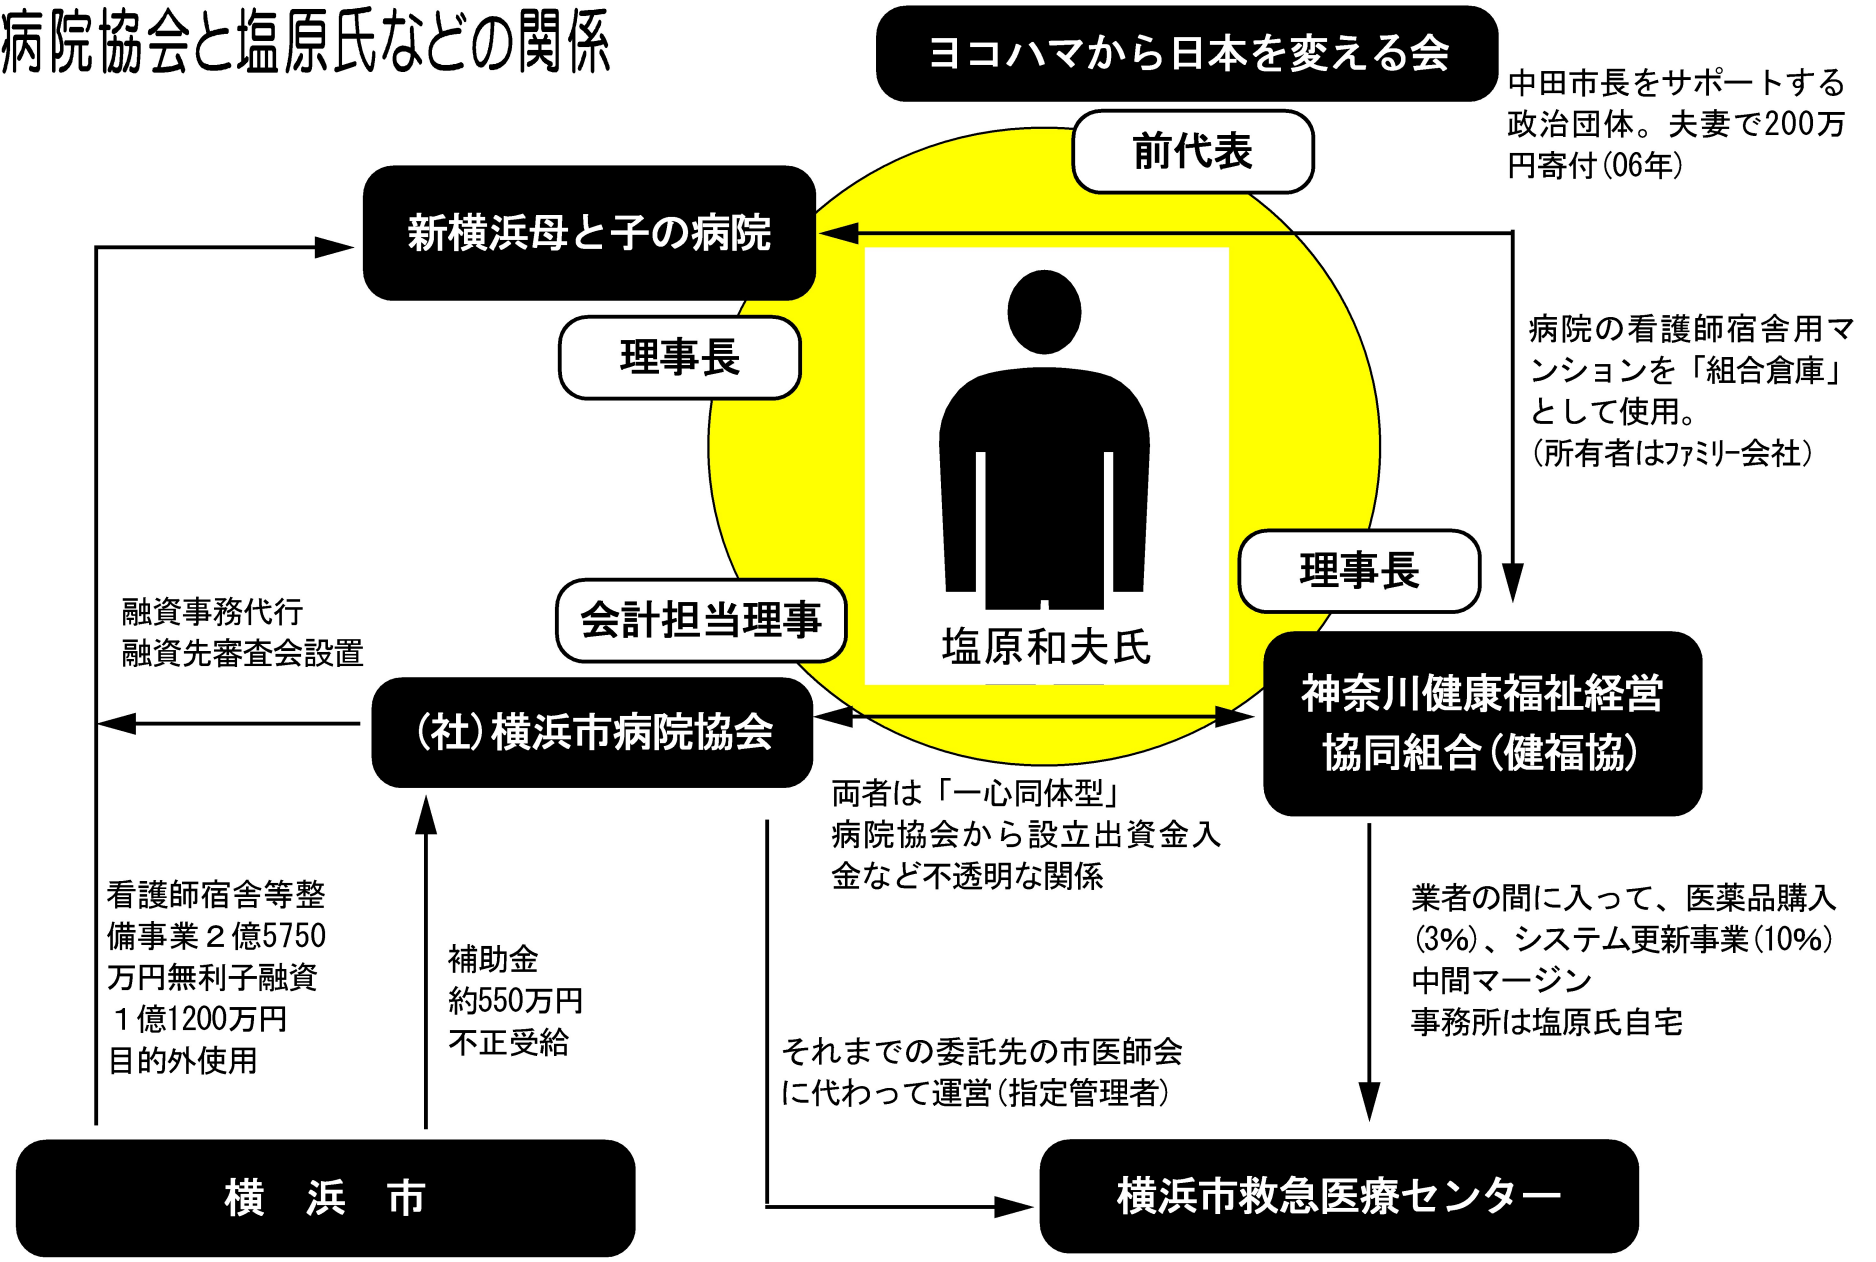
病院協会と塩原氏などの関係

ヨコハマから日本を変える会

中田市長をサポートする政治団体。夫妻で200万円寄付(06年)

前代表

新横浜母と子の病院

理事長

病院の看護師宿舎用マンションを「組合倉庫」として使用。(所有者はﾌｧﾐﾘｰ会社)

理事長

融資事務代行
融資先審査会設置

会計担当理事

塩原和夫氏

神奈川健康福祉経営協同組合(健福協)

(社)横浜市病院協会

両者は「一心同体型」病院協会から設立出資金入金など不透明な関係

業者の間に入って、医薬品購入(3%)、システム更新事業(10%)中間マージン
事務所は塩原氏自宅

看護師宿舎等整備事業2億5750万円無利子融資
1億1200万円
目的外使用

補助金
約550万円
不正受給

それまでの委託先の市医師会に代わって運営(指定管理者)

横 浜 市

横浜市救急医療センター